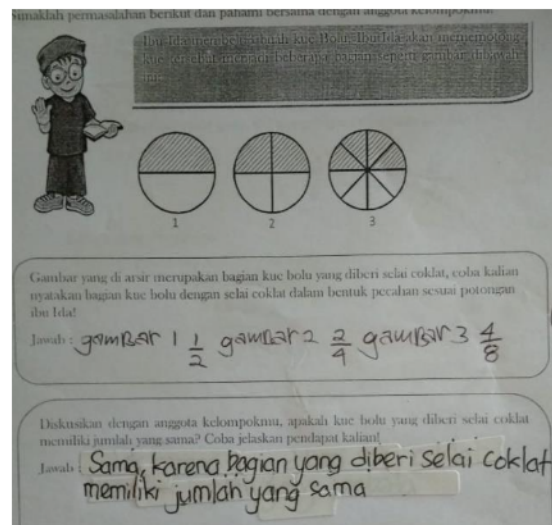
Simaklah permasalahan berikut dan pahami bersama dengan anggota kelompokmu.

Ibu Ida membeli sebuah kue Bolu. Ibu Ida akan memotong kue tersebut menjadi beberapa macam seperti gambar dibawah ini:

1

2

3

Gambar yang di arsir merupakan bagian kue bolu yang diberi selai coklat, coba kalian nyatakan bagian kue bolu dengan selai coklat dalam bentuk pecahan sesuai potongan ibu Ida!

Jawab : gambar 1 $\frac{1}{2}$ gambar 2 $\frac{2}{4}$ gambar 3 $\frac{4}{8}$

Diskusikan dengan anggota kelompokmu, apakah kue bolu yang diberi selai coklat memiliki jumlah yang sama? Coba jelaskan pendapat kalian!

Jawab : Sama, karena bagian yang diberi selai coklat memiliki jumlah yang sama